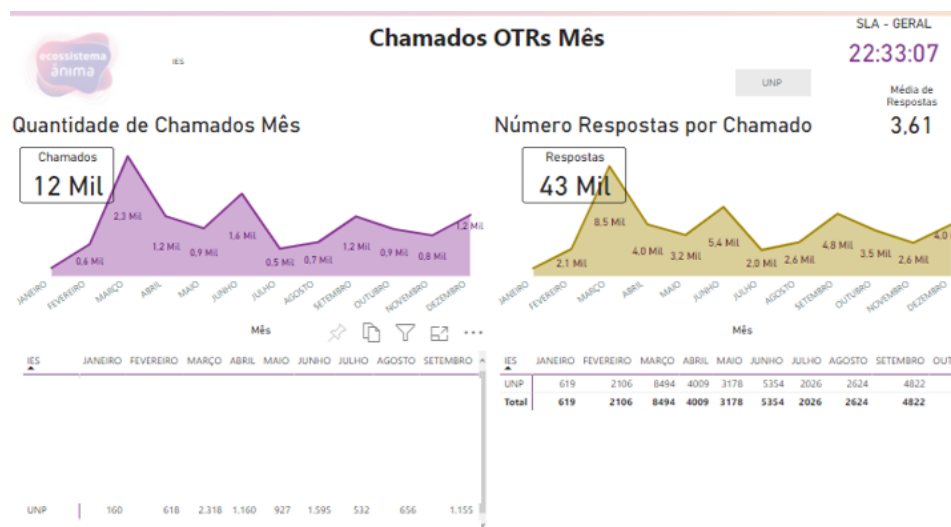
ecossistema ânima

IES

Chamados OTRs Mês

SLA - GERAL
22:33:07

UNP

Média de Respostas
3,61

Quantidade de Chamados Mês

Chamados
12 Mil

0,6 Mil
2,3 Mil
1,2 Mil
0,9 Mil
1,6 Mil
0,5 Mil
0,7 Mil
1,2 Mil
0,9 Mil
0,8 Mil
1,2 Mil

JANEIRO FEVEREIRO MARÇO ABRIL MAIO JUNHO JULHO AGOSTO SETEMBRO OUTUBRO NOVEMBRO DEZEMBRO

Mês

Número Respostas por Chamado

Respostas
43 Mil

2,1 Mil
8,5 Mil
4,0 Mil
3,2 Mil
5,4 Mil
2,0 Mil
2,6 Mil
4,8 Mil
3,5 Mil
2,6 Mil
4,0

JANEIRO FEVEREIRO MARÇO ABRIL MAIO JUNHO JULHO AGOSTO SETEMBRO OUTUBRO NOVEMBRO DEZEMBRO

Mês

| IES | JANEIRO | FEVEREIRO | MARÇO | ABRIL | MAIO | JUNHO | JULHO | AGOSTO | SETEMBRO |
|---|---|---|---|---|---|---|---|---|---|
| UNP | 160 | 618 | 2.318 | 1.160 | 927 | 1.595 | 532 | 656 | 1.155 |

| IES | JANEIRO | FEVEREIRO | MARÇO | ABRIL | MAIO | JUNHO | JULHO | AGOSTO | SETEMBRO | OUT |
|---|---|---|---|---|---|---|---|---|---|---|
| UNP | 619 | 2106 | 8494 | 4009 | 3178 | 5354 | 2026 | 2624 | 4822 | |
| Total | 619 | 2106 | 8494 | 4009 | 3178 | 5354 | 2026 | 2624 | 4822 | |